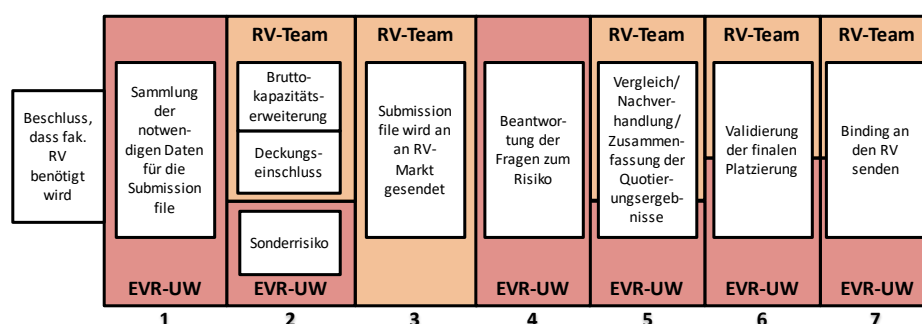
Beschluss, dass fak. RV benötigt wird

Sammlung der notwendigen Daten für die Submission file

EVR-UW

1

RV-Team

Bruttokapazitätserweiterung

Deckungseinschluss

Sonderrisiko

EVR-UW

2

RV-Team

Submission file wird an an RV-Markt gesendet

3

Beantwortung der Fragen zum Risiko

EVR-UW

4

RV-Team

Vergleich/ Nachverhandlung/ Zusammenfassung der Quotierungsergebnisse

EVR-UW

5

RV-Team

Validierung der finalen Platzierung

EVR-UW

6

RV-Team

Binding an den RV senden

EVR-UW

7